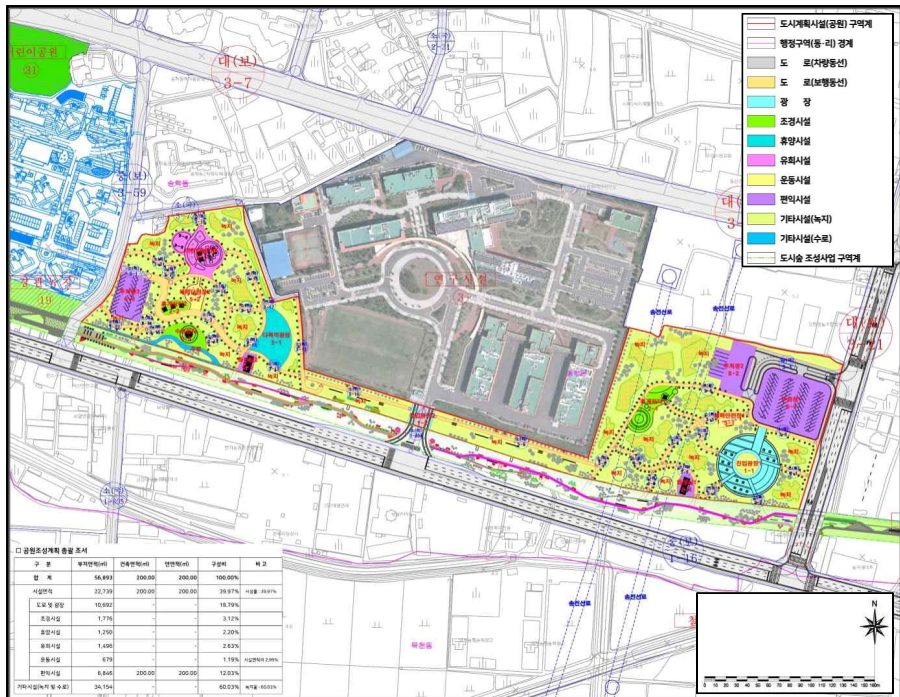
도시계획시설(공원) 구역계
행정구역(동·리) 경계
도 로(차량동선)
도 로(보행동선)
광 장
조경시설
휴양시설
유희시설
운동시설
편익시설
기타시설(녹지)
기타시설(수로)
도시숲 조성사업 구역계

린이공원
31
대(보)
3-7
대(보)
3-59
근린공원
19
연구시설
3
대(보)
대(보)
소(3)
1-925
소(2)
1-16
녹지
송천동
유천동

□ 공원조성계획 총괄 조서

| 구 분 | 부지면적(㎡) | 건축면적(㎡) | 연면적(㎡) | 구성비 | 비 고 |
|---|---|---|---|---|---|
| 합 계 | 56,893 | 200.00 | 200.00 | 100.00% | |
| 시설면적 | 22,739 | 200.00 | 200.00 | 39.97% | 시설율 : 39.97% |
| 도로 및 광장 | 10,692 | - | - | 18.79% | |
| 조경시설 | 1,776 | - | - | 3.12% | |
| 휴양시설 | 1,250 | - | - | 2.20% | |
| 유희시설 | 1,496 | - | - | 2.63% | |
| 운동시설 | 679 | - | - | 1.19% | 시설면적의 2.99% |
| 편익시설 | 6,846 | 200.00 | 200.00 | 12.03% | |
| 기타시설(녹지 및 수로) | 34,154 | - | - | 60.03% | 녹지율 : 60.03% |

N